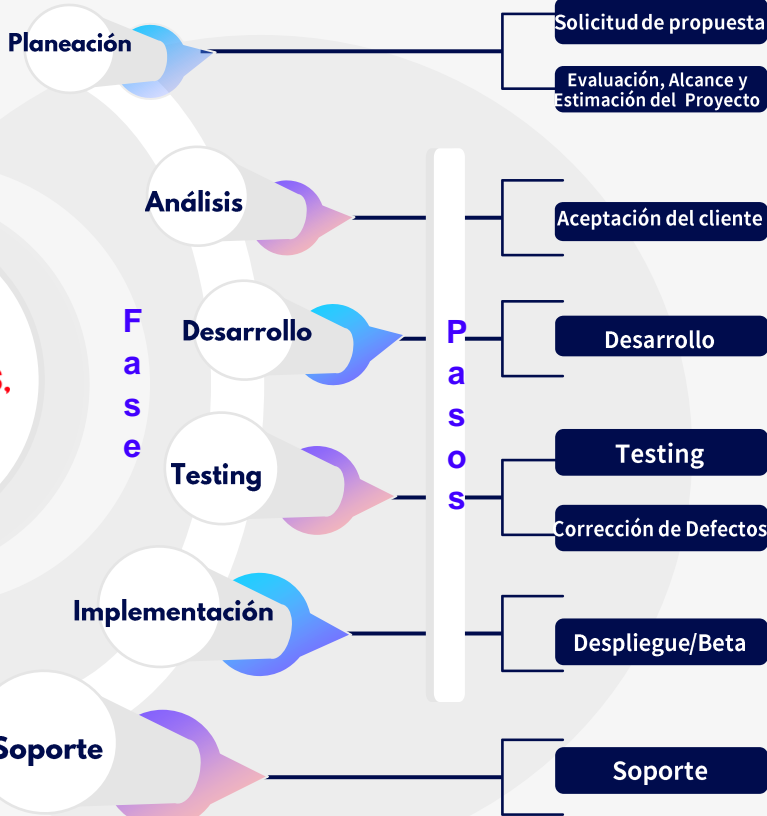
Planeación

Solicitud de propuesta

Evaluación, Alcance y Estimación del Proyecto

Análisis

Aceptación del cliente

F
a
s
e

Desarrollo

P
a
s
o
s

Desarrollo

Testing

Testing

Corrección de Defectos

Implementación

Despliegue/Beta

Soporte

Soporte